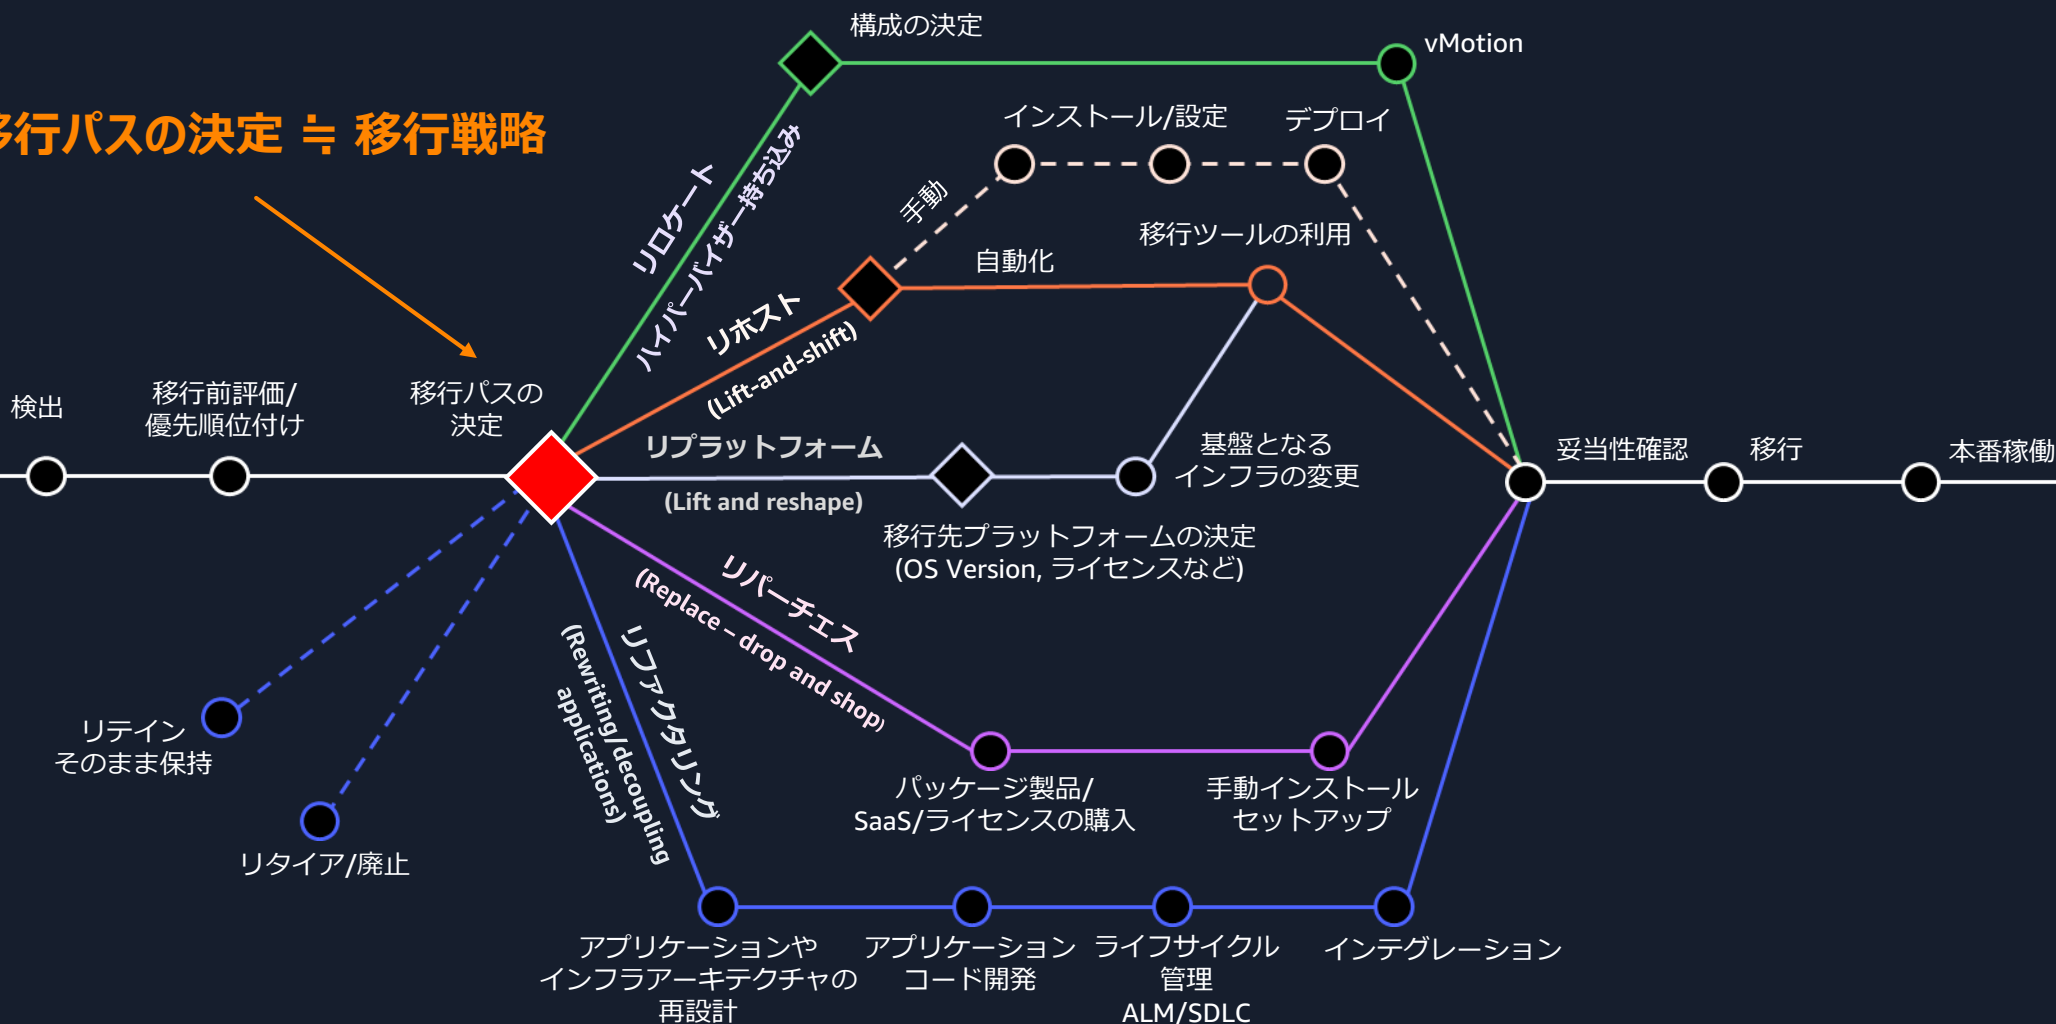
移行パスの決定 ≒ 移行戦略

検出

移行前評価/優先順位付け

移行パスの決定

構成の決定

vMotion

リロケート

ハイパーバイザー持ち込み

インストール/設定

デプロイ

手動

移行ツールの利用

自動化

リホスト (Lift-and-shift)

リプラットフォーム

(Lift and reshape)

基盤となるインフラの変更

移行先プラットフォームの決定 (OS Version, ライセンスなど)

妥当性確認

移行

本番稼働

リパーチェス (Replace – drop and shop)

パッケージ製品/SaaS/ライセンスの購入

手動インストールセットアップ

リファクタリング (Rewriting/decoupling applications)

リテイン そのまま保持

リタイア/廃止

アプリケーションやインフラアーキテクチャの再設計

アプリケーションコード開発

ライフサイクル管理 ALM/SDLC

インテグレーション